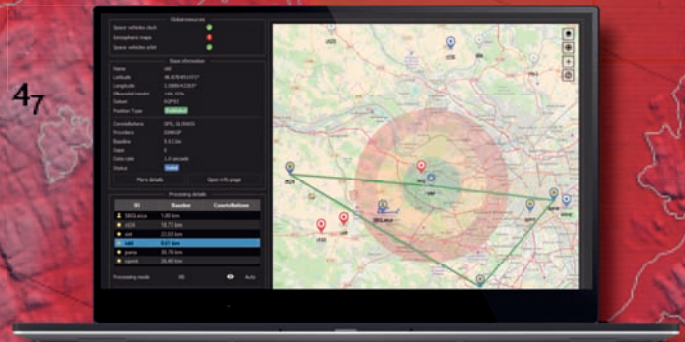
47

Global resources
Space vehicles clock
Ionosphere maps
Space vehicles orbit

Base information
Name
Latitude
Longitude
Datum
Position Type
Constellations
Providers
Baseline
Stats
Data rate
Status

More details
Open info page

Processing details
| ID | Baseline | Constellations |
|---|---|---|
| SBGLeica | 1.98 km | |
| LE26 | 10.72 km | |
| sat | 22.03 km | |
| vald | 9.67 km | |
| pyrna | 35.76 km | |
| sgrnd | 26.80 km | |

Processing mode
Auto